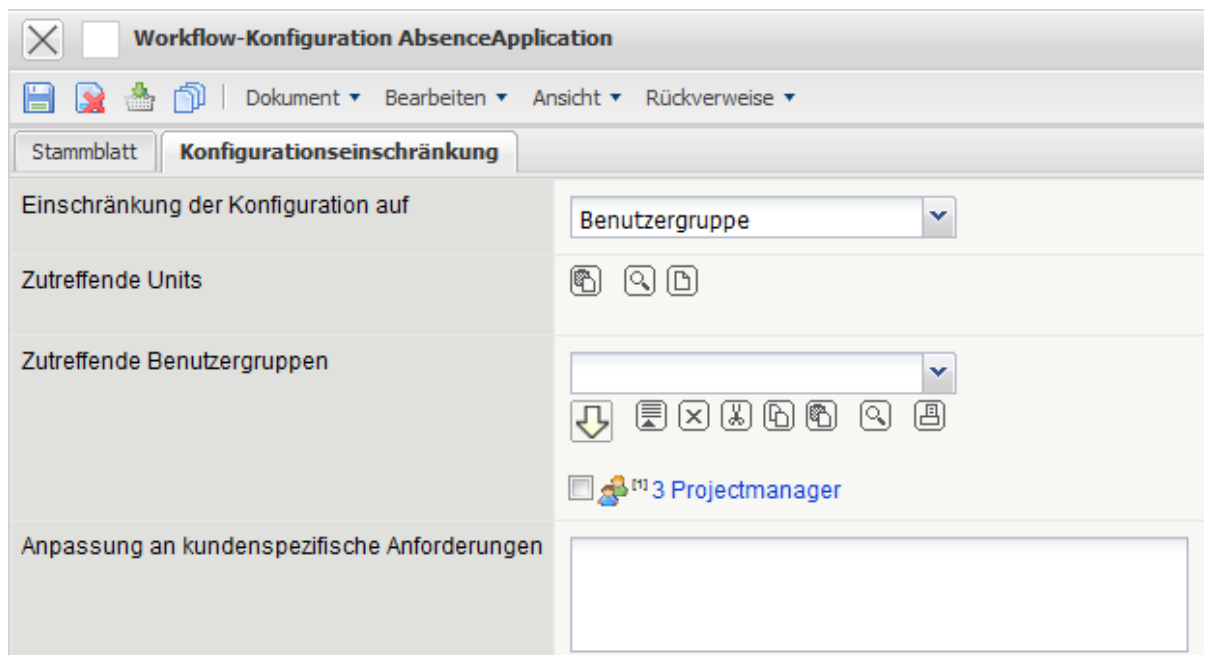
Workflow-Konfiguration AbsenceApplication

Dokument ▾ Bearbeiten ▾ Ansicht ▾ Rückverweise ▾

Stammblatt | Konfigurationseinschränkung

| | |
|---|---|
| Einschränkung der Konfiguration auf | Benutzergruppe |
| Zutreffende Units | |
| Zutreffende Benutzergruppen | [1] 3 Projectmanager |
| Anpassung an kundenspezifische Anforderungen | |